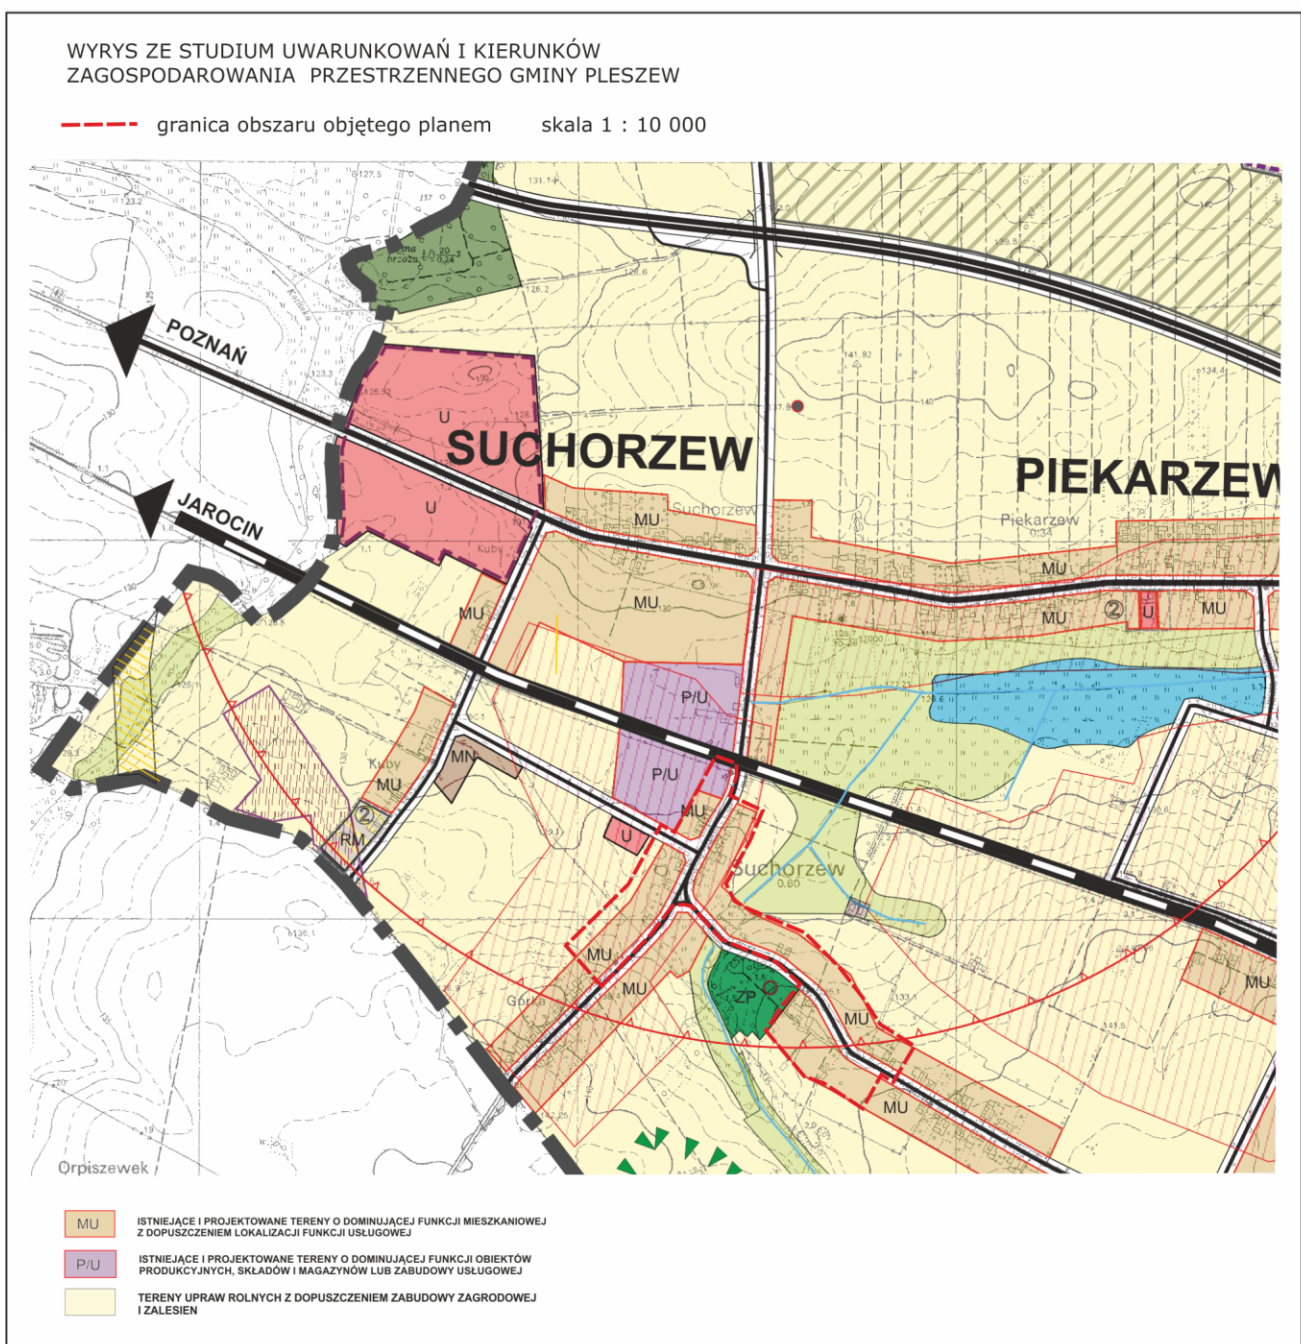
WYRYS ZE STUDIUM UWARUNKOWAŃ I KIERUNKÓW
ZAGOSPODAROWANIA PRZESTRZENNEGO GMINY PLESZEW

granica obszaru objętego planem skala 1 : 10 000

POZNAŃ
JAROCIN
SUCHORZEW
PIEKARZEW
Suchorzew
Piekarzew
Kuby
Suchorzew
Górka
Orpiszewek

U
U
MU
MU
MU
MU
MU
MU
MU
MU
MU
MU
MU
P/U
P/U
MN
RM
U
U
ZP
②
②

MU ISTNIEJĄCE I PROJEKTOWANE TERENY O DOMINUJĄCEJ FUNKCJI MIESZKANIOWEJ Z DOPUSZCZENIEM LOKALIZACJI FUNKCJI USŁUGOWEJ

P/U ISTNIEJĄCE I PROJEKTOWANE TERENY O DOMINUJĄCEJ FUNKCJI OBIEKTÓW PRODUKCYJNYCH, SKŁADÓW I MAGAZYNÓW LUB ZABUDOWY USŁUGOWEJ

TERENY UPRAW ROLNYCH Z DOPUSZCZENIEM ZABUDOWY ZAGRODOWEJ I ZALESIEŃ